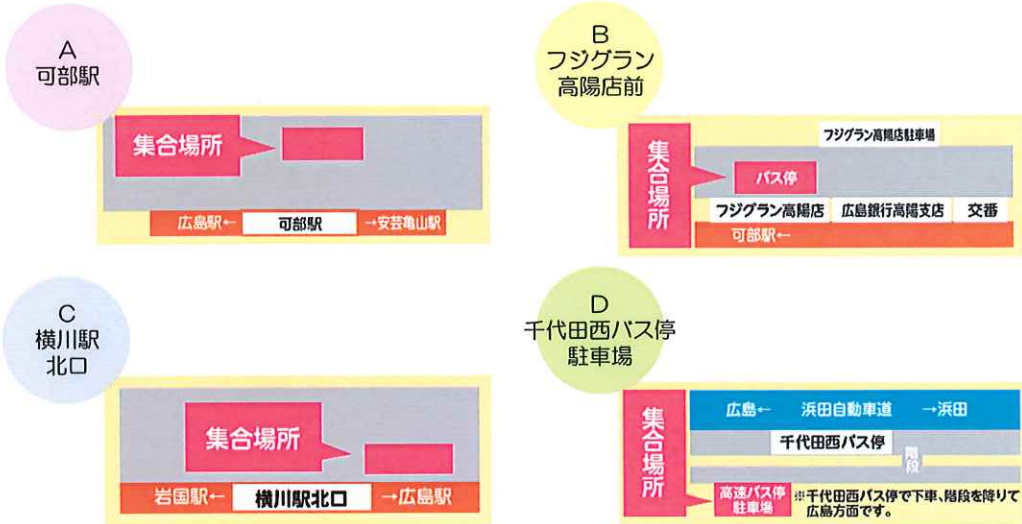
A
可部駅

集合場所

広島駅← 可部駅 →安芸亀山駅

B
フジグラン
高陽店前

集合場所

フジグラン高陽店駐車場

バス停

フジグラン高陽店 広島銀行高陽支店 交番

可部駅←

C
横川駅
北口

集合場所

岩国駅← 横川駅北口 →広島駅

D
千代田西バス停
駐車場

集合場所

広島← 浜田自動車道 →浜田

千代田西バス停

階段

高速バス停
駐車場

※千代田西バス停で下車、階段を降りて広島方面です。